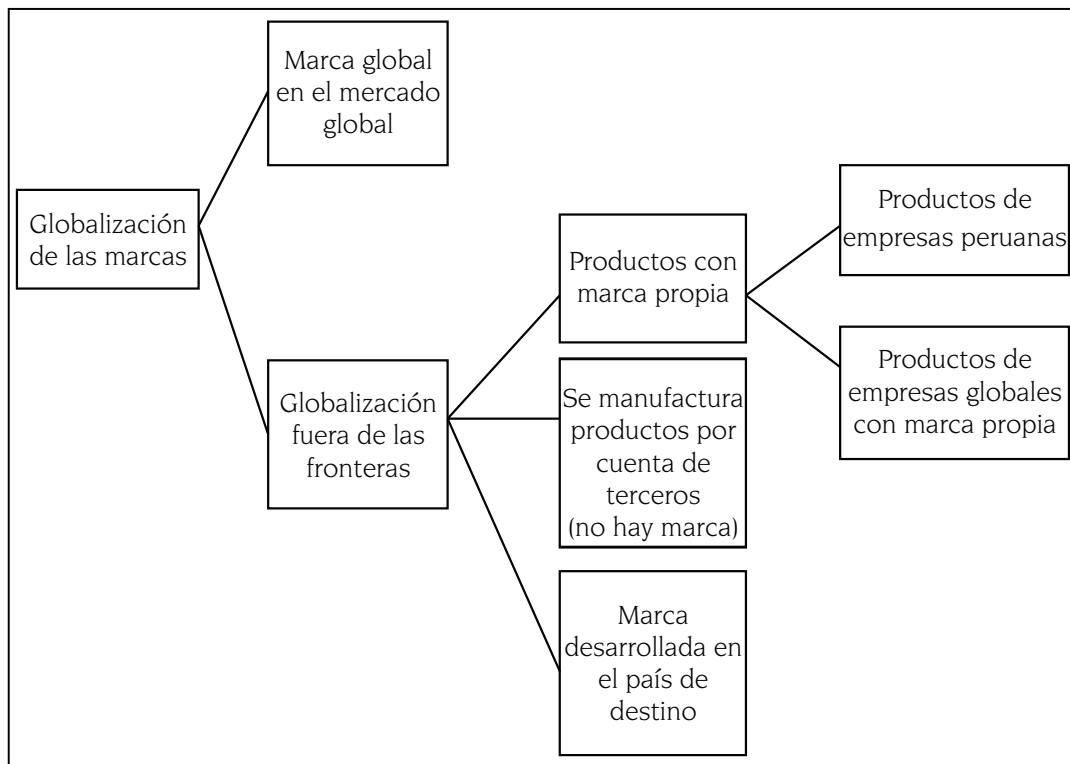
Globalización de las marcas

Marca global en el mercado global

Globalización fuera de las fronteras

Productos con marca propia

Productos de empresas peruanas

Productos de empresas globales con marca propia

Se manufactura productos por cuenta de terceros (no hay marca)

Marca desarrollada en el país de destino